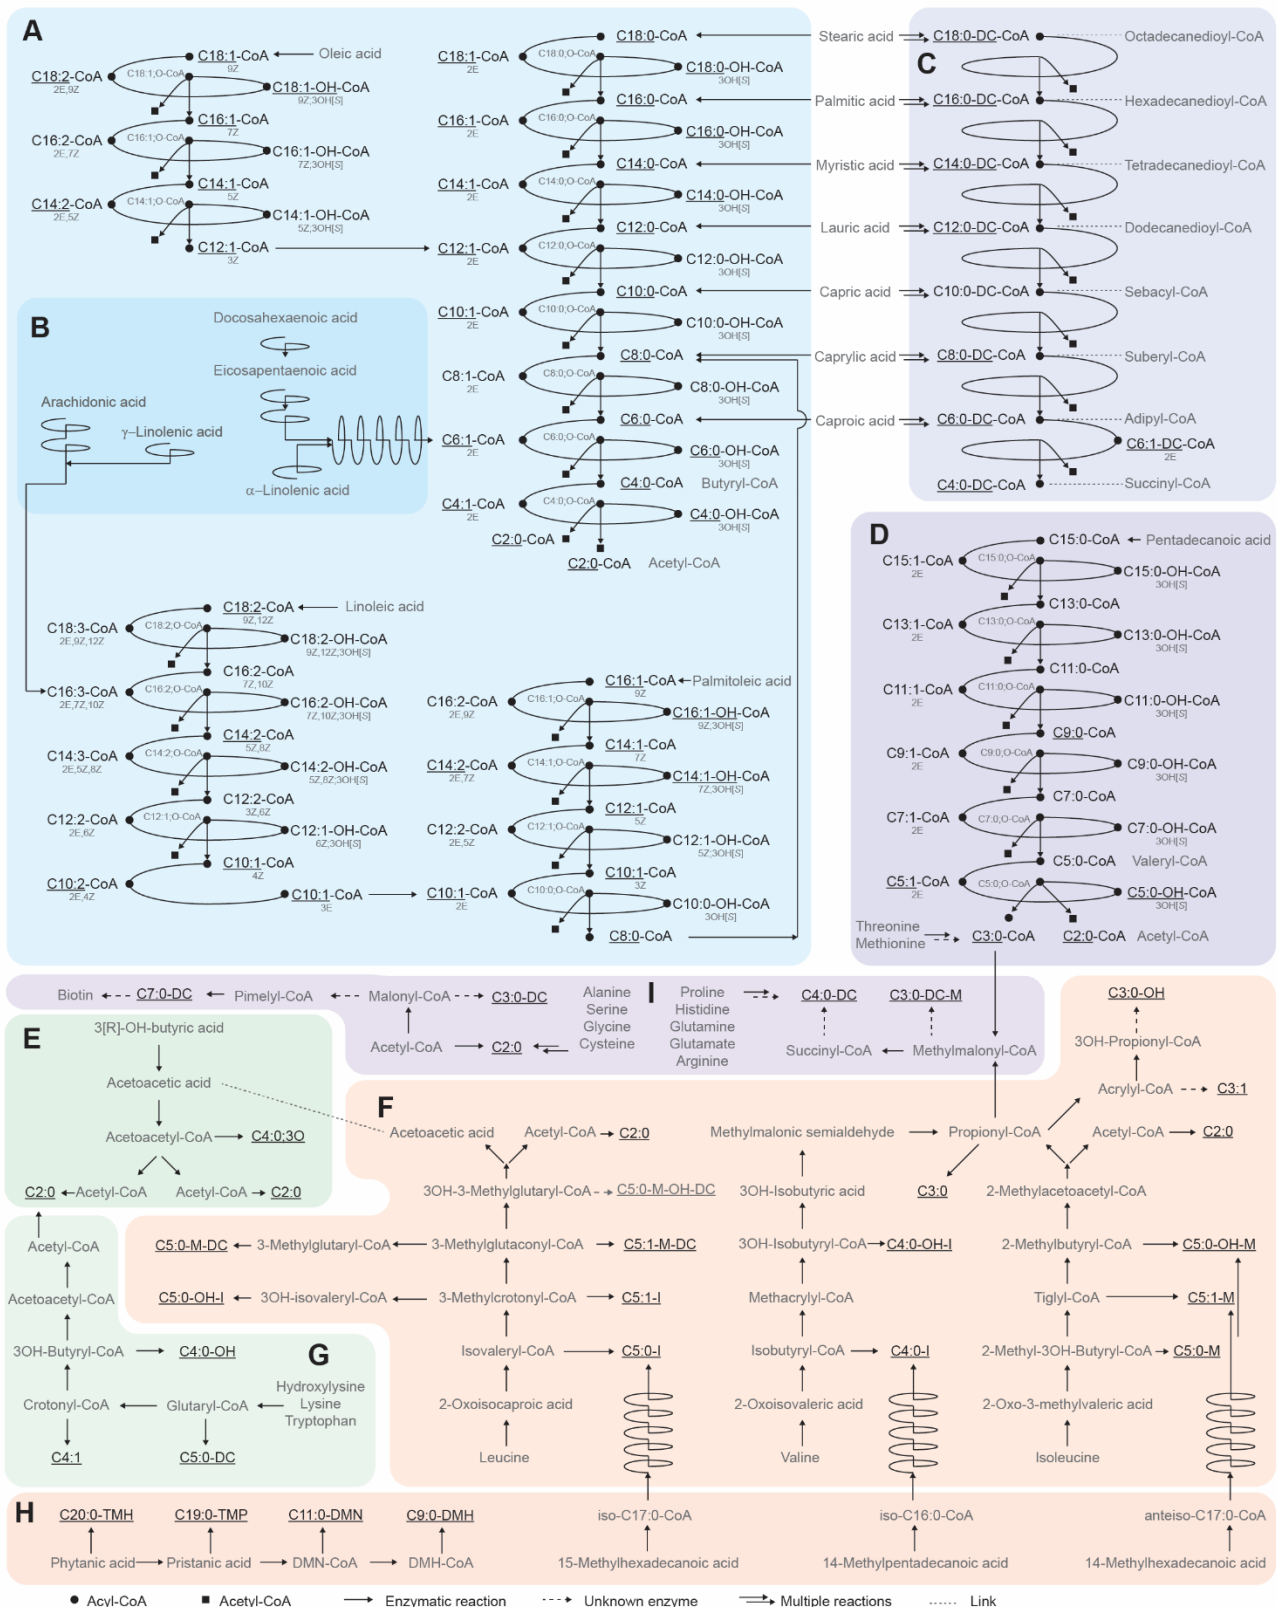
A

C18:1-CoA ← Oleic acid
9Z
C18:2-CoA
2E,9Z
C18:1;O-CoA
C18:1-OH-CoA
9Z;3OH[S]
C16:1-CoA
7Z
C16:2-CoA
2E,7Z
C16:1;O-CoA
C16:1-OH-CoA
7Z;3OH[S]
C14:1-CoA
5Z
C14:2-CoA
2E,5Z
C14:1;O-CoA
C14:1-OH-CoA
5Z;3OH[S]
C12:1-CoA
3Z

C18:1-CoA
2E
C18:0;O-CoA
C18:0-CoA
C18:0-OH-CoA
3OH[S]
C16:1-CoA
2E
C16:0;O-CoA
C16:0-CoA
C16:0-OH-CoA
3OH[S]
C14:1-CoA
2E
C14:0;O-CoA
C14:0-CoA
C14:0-OH-CoA
3OH[S]
C12:1-CoA
2E
C12:0;O-CoA
C12:0-CoA
C12:0-OH-CoA
3OH[S]
C10:1-CoA
2E
C10:0;O-CoA
C10:0-CoA
C10:0-OH-CoA
3OH[S]
C8:1-CoA
2E
C8:0;O-CoA
C8:0-CoA
C8:0-OH-CoA
3OH[S]
C6:1-CoA
2E
C6:0;O-CoA
C6:0-CoA
C6:0-OH-CoA
3OH[S]
C4:1-CoA
2E
C4:0;O-CoA
C4:0-CoA Butyryl-CoA
C4:0-OH-CoA
3OH[S]
C2:0-CoA
C2:0-CoA Acetyl-CoA

Stearic acid
Palmitic acid
Myristic acid
Lauric acid
Capric acid
Caprylic acid
Caproic acid

C
C18:0-DC-CoA Octadecanedioyl-CoA
C16:0-DC-CoA Hexadecanedioyl-CoA
C14:0-DC-CoA Tetradecanedioyl-CoA
C12:0-DC-CoA Dodecanedioyl-CoA
C10:0-DC-CoA Sebacyl-CoA
C8:0-DC-CoA Suberyl-CoA
C6:0-DC-CoA Adipyl-CoA
C6:1-DC-CoA
2E
C4:0-DC-CoA Succinyl-CoA

B
Docosahexaenoic acid
Eicosapentaenoic acid
Arachidonic acid
γ–Linolenic acid
α–Linolenic acid

C18:2-CoA ← Linoleic acid
9Z,12Z
C18:3-CoA
2E,9Z,12Z
C18:2;O-CoA
C18:2-OH-CoA
9Z,12Z;3OH[S]
C16:2-CoA
7Z,10Z
C16:3-CoA
2E,7Z,10Z
C16:2;O-CoA
C16:2-OH-CoA
7Z,10Z;3OH[S]
C14:2-CoA
5Z,8Z
C14:3-CoA
2E,5Z,8Z
C14:2;O-CoA
C14:2-OH-CoA
5Z,8Z;3OH[S]
C12:2-CoA
3Z,6Z
C12:2-CoA
2E,6Z
C12:1;O-CoA
C12:1-OH-CoA
6Z;3OH[S]
C10:1-CoA
4Z
C10:2-CoA
2E,4Z
C10:1-CoA
3E
C10:1-CoA
2E

C16:1-CoA ← Palmitoleic acid
9Z
C16:2-CoA
2E,9Z
C16:1;O-CoA
C16:1-OH-CoA
9Z,3OH[S]
C14:1-CoA
7Z
C14:2-CoA
2E,7Z
C14:1;O-CoA
C14:1-OH-CoA
7Z,3OH[S]
C12:1-CoA
5Z
C12:2-CoA
2E,5Z
C12:1;O-CoA
C12:1-OH-CoA
5Z,3OH[S]
C10:1-CoA
3Z
C10:0;O-CoA
C10:0-OH-CoA
3OH[S]
C8:0-CoA

D
C15:0-CoA ← Pentadecanoic acid
C15:1-CoA
2E
C15:0;O-CoA
C15:0-OH-CoA
3OH[S]
C13:0-CoA
C13:1-CoA
2E
C13:0;O-CoA
C13:0-OH-CoA
3OH[S]
C11:0-CoA
C11:1-CoA
2E
C11:0;O-CoA
C11:0-OH-CoA
3OH[S]
C9:0-CoA
C9:1-CoA
2E
C9:0;O-CoA
C9:0-OH-CoA
3OH[S]
C7:0-CoA
C7:1-CoA
2E
C7:0;O-CoA
C7:0-OH-CoA
3OH[S]
C5:0-CoA Valeryl-CoA
C5:1-CoA
2E
C5:0;O-CoA
C5:0-OH-CoA
3OH[S]
Threonine
Methionine
C3:0-CoA C2:0-CoA Acetyl-CoA

Biotin ← C7:0-DC ← Pimelyl-CoA ← Malonyl-CoA → C3:0-DC
Acetyl-CoA → C2:0
Alanine
Serine
Glycine
Cysteine
I
Proline
Histidine
Glutamine
Glutamate
Arginine
C4:0-DC
C3:0-DC-M
Succinyl-CoA ← Methylmalonyl-CoA

E
3[R]-OH-butyric acid
Acetoacetic acid
Acetoacetyl-CoA → C4:0;3O
C2:0 ← Acetyl-CoA
Acetyl-CoA → C2:0

F
Acetoacetic acid
Acetyl-CoA → C2:0
3OH-3-Methylglutaryl-CoA → C5:0-M-OH-DC
C5:0-M-DC ← 3-Methylglutaryl-CoA ← 3-Methylglutaconyl-CoA → C5:1-M-DC
C5:0-OH-I ← 3OH-isovaleryl-CoA ← 3-Methylcrotonyl-CoA → C5:1-I
Isovaleryl-CoA → C5:0-I
2-Oxoisocaproic acid
Leucine
Methylmalonic semialdehyde → Propionyl-CoA
3OH-Isobutyric acid
C3:0
3OH-Isobutyryl-CoA → C4:0-OH-I
Methacrylyl-CoA
Isobutyryl-CoA → C4:0-I
2-Oxoisovaleric acid
Valine
C3:0-OH
3OH-Propionyl-CoA
Acrylyl-CoA → C3:1
Acetyl-CoA → C2:0
2-Methylacetoacetyl-CoA
2-Methylbutyryl-CoA → C5:0-OH-M
Tiglyl-CoA → C5:1-M
2-Methyl-3OH-Butyryl-CoA → C5:0-M
2-Oxo-3-methylvaleric acid
Isoleucine

Acetyl-CoA
Acetoacetyl-CoA
3OH-Butyryl-CoA → C4:0-OH
G
Hydroxylysine
Lysine
Tryptophan
Crotonyl-CoA ← Glutaryl-CoA
C4:1
C5:0-DC

H
C20:0-TMH
C19:0-TMP
C11:0-DMN
C9:0-DMH
Phytanic acid → Pristanic acid → DMN-CoA → DMH-CoA
iso-C17:0-CoA
15-Methylhexadecanoic acid
iso-C16:0-CoA
14-Methylpentadecanoic acid
anteiso-C17:0-CoA
14-Methylhexadecanoic acid

● Acyl-CoA ■ Acetyl-CoA → Enzymatic reaction - - → Unknown enzyme ⇉ Multiple reactions ...... Link